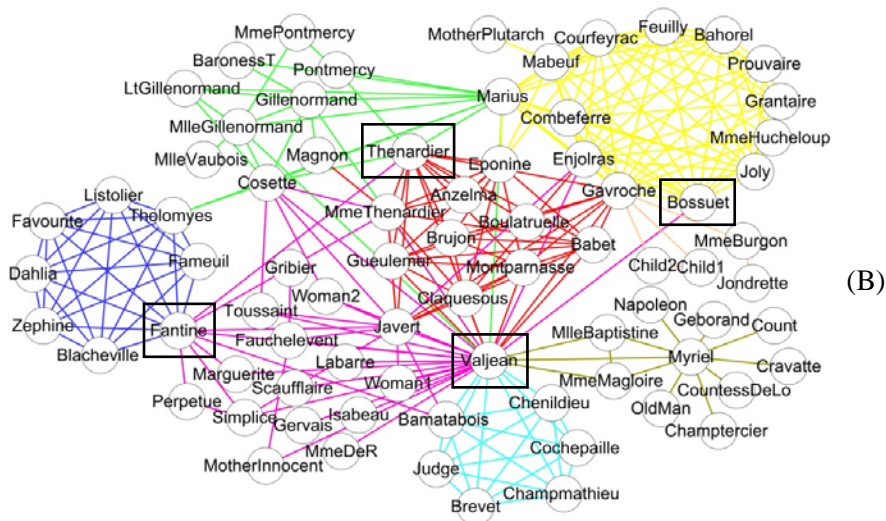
MmePontmercy
BaronessT
Pontmercy
LtGillenormand
Gillenormand
MlleGillenormand
MlleVaubois
Magnon
Cosette
Listolier
Favourite
Tholomyes
Dahlia
Fameuil
Zephine
Fantine
Blacheville
MotherPlutarch
Courfeyrac
Feuilly
Bahorel
Mabeuf
Prouvaire
Marius
Grantaire
Combeferre
MmeHucheloup
Joly
Thenardier
Eponine
Enjolras
Anzelma
Gavroche
Bossuet
MmeThenardier
Boulatruelle
Brujon
Babet
MmeBurgon
Gribier
Gueulemer
Montparnasse
Child2
Child1
Jondrette
Woman2
Toussaint
Claquesous
Napoleon
Geborand
Count
Javert
MlleBaptistine
Fauchelevent
Myriel
Cravatte
Labarre
Valjean
Marguerite
MmeMagloire
CountessDeLo
Woman1
Perpetue
Scaufflaire
Chenildieu
OldMan
Simplice
Champtercier
Gervais
Isabeau
Bamatabois
Cochepaille
MmeDeR
MotherInnocent
Judge
Champmathieu
Brevet
(B)